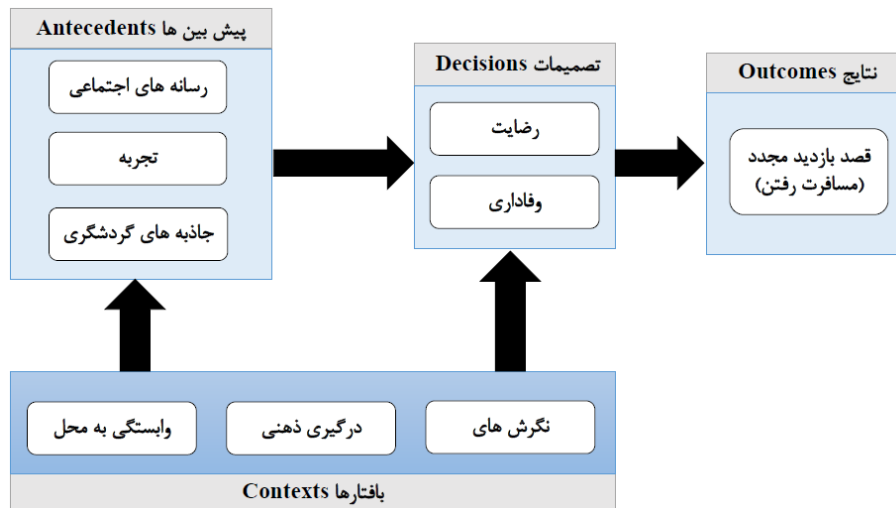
پیش بین ها Antecedents

رسانه های اجتماعی

تجربه

جاذبه های گردشگری

تصمیمات Decisions

رضایت

وفاداری

نتایج Outcomes

قصد بازدید مجدد (مسافرت رفتن)

نگرش های

درگیری ذهنی

وابستگی به محل

بافتارها Contexts